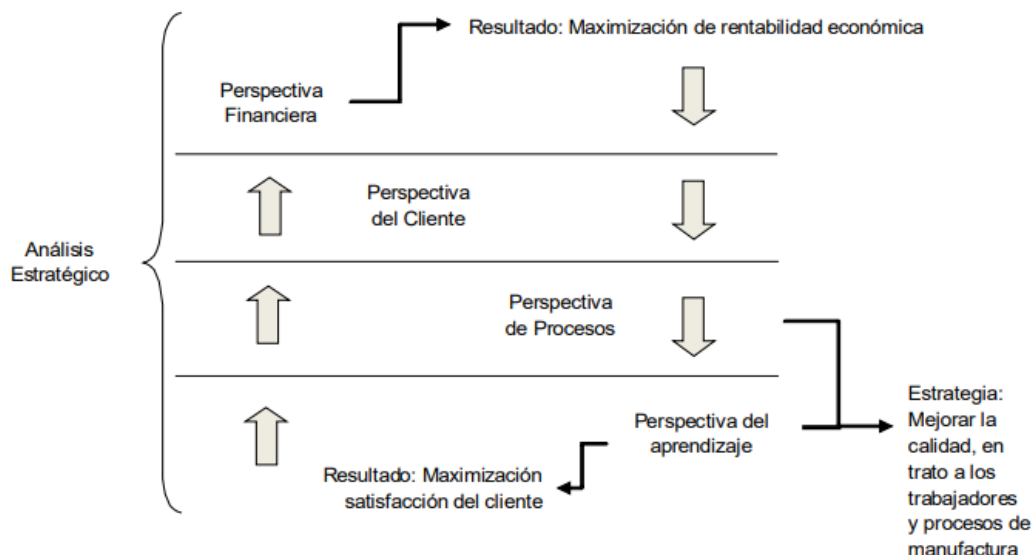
Resultado: Maximización de rentabilidad económica

Perspectiva Financiera

Perspectiva del Cliente

Análisis Estratégico

Perspectiva de Procesos

Perspectiva del aprendizaje

Resultado: Maximización satisfacción del cliente

Estrategia: Mejorar la calidad, en trato a los trabajadores y procesos de manufactura